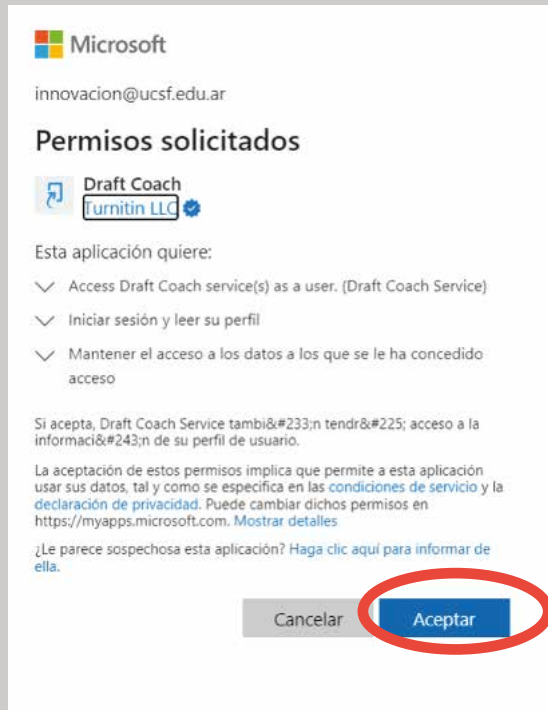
Microsoft

innovacion@ucsf.edu.ar

Permisos solicitados

Draft Coach
Turnitin LLC

Esta aplicación quiere:

Access Draft Coach service(s) as a user. (Draft Coach Service)

Iniciar sesión y leer su perfil

Mantener el acceso a los datos a los que se le ha concedido acceso

Si acepta, Draft Coach Service tambi&#233;n tendr&#225; acceso a la informaci&#243;n de su perfil de usuario.

La aceptación de estos permisos implica que permite a esta aplicación usar sus datos, tal y como se especifica en las condiciones de servicio y la declaración de privacidad. Puede cambiar dichos permisos en https://myapps.microsoft.com. Mostrar detalles

¿Le parece sospechosa esta aplicación? Haga clic aquí para informar de ella.

Cancelar

Aceptar